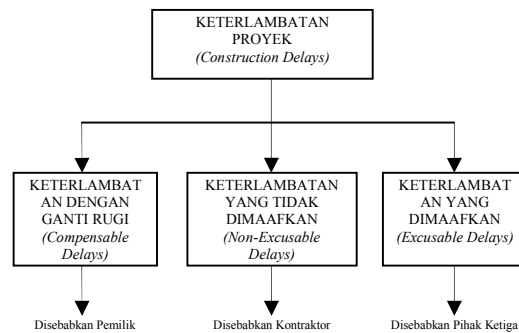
KETERLAMBATAN PROYEK
(Construction Delays)

KETERLAMBATAN DENGAN GANTI RUGI
(Compensable Delays)

KETERLAMBATAN YANG TIDAK DIMAAFKAN
(Non-Excusable Delays)

KETERLAMBATAN YANG DIMAAFKAN
(Excusable Delays)

Disebabkan Pemilik

Disebabkan Kontraktor

Disebabkan Pihak Ketiga